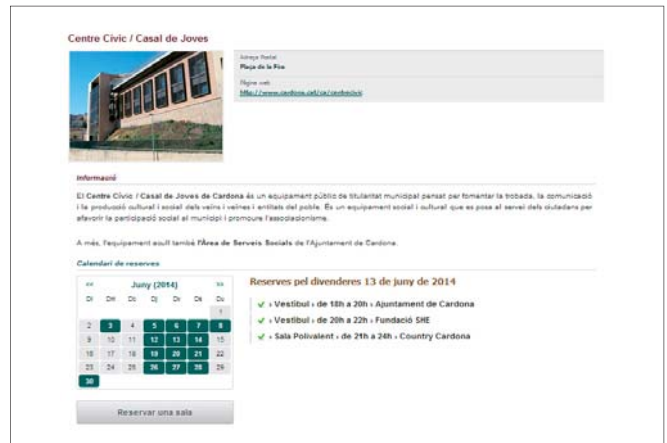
Centre Cívic / Casal de Joves

Adreça Postal
Plaça de la Fira

Pàgina web
http://www.cardona.cat/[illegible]

Informació

El Centre Cívic / Casal de Joves de Cardona és un equipament públic de titularitat municipal pensat per fomentar la trobada, la comunicació i la producció cultural i social dels veïns i veïnes i entitats del poble. És un equipament social i cultural que es posa al servei dels ciutadans per afavorir la participació social al municipi i promoure l'associacionisme.

A més, l'equipament acull també l'Àrea de Serveis Socials de l'Ajuntament de Cardona.

Calendari de reserves

<< Juny (2014) >>

| Dl | Dt | Dc | Dj | Dv | Ds | Dg |
|---|---|---|---|---|---|---|
| | | | | | | 1 |
| 2 | 3 | 4 | 5 | 6 | 7 | 8 |
| 9 | 10 | 11 | 12 | 13 | 14 | 15 |
| 16 | 17 | 18 | 19 | 20 | 21 | 22 |
| 23 | 24 | 25 | 26 | 27 | 28 | 29 |
| 30 | | | | | | |

Reservar una sala

Reserves pel divendres 13 de juny de 2014

✔ › Vestíbul › de 18h a 20h › Ajuntament de Cardona
✔ › Vestíbul › de 20h a 22h › Fundació SHE
✔ › Sala Polivalent › de 21h a 24h › Country Cardona